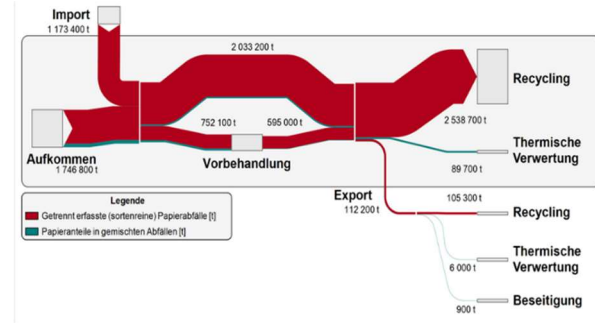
Import
1 173 400 t

2 033 200 t

Recycling

752 100 t

595 000 t

2 538 700 t

Aufkommen
1 746 800 t

Vorbehandlung

Thermische Verwertung

89 700 t

Legende
Getrennt erfasste (sortenreine) Papierabfälle [t]
Papieranteile in gemischten Abfällen [t]

Export
112 200 t

105 300 t

Recycling

Thermische Verwertung

6 000 t

Beseitigung

900 t